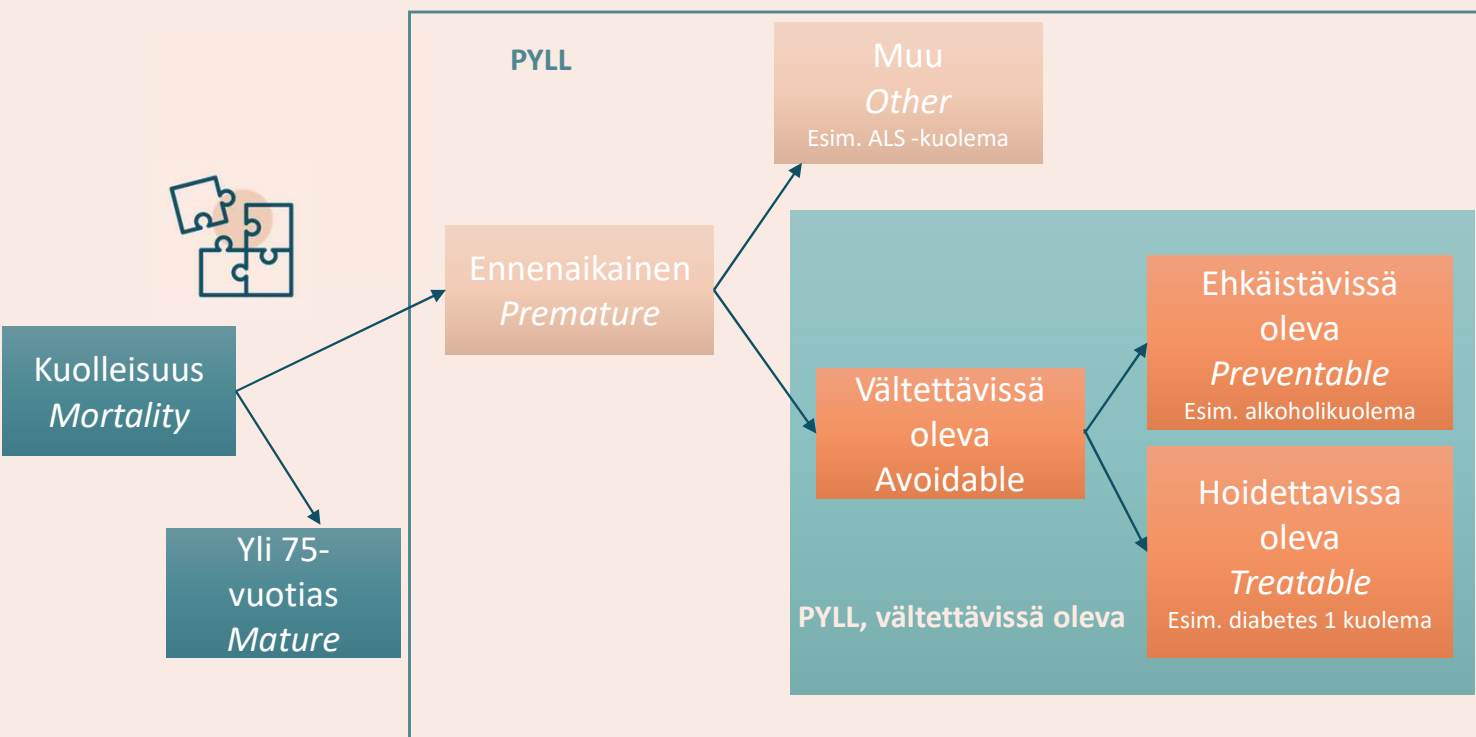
Kuolleisuus
Mortality

Yli 75-vuotias
Mature

PYLL

Ennenaikainen
Premature

Muu
Other
Esim. ALS -kuolema

Vältettävissä oleva
Avoidable

Ehkäistävissä oleva
Preventable
Esim. alkoholikuolema

Hoidettavissa oleva
Treatable
Esim. diabetes 1 kuolema

PYLL, vältettävissä oleva